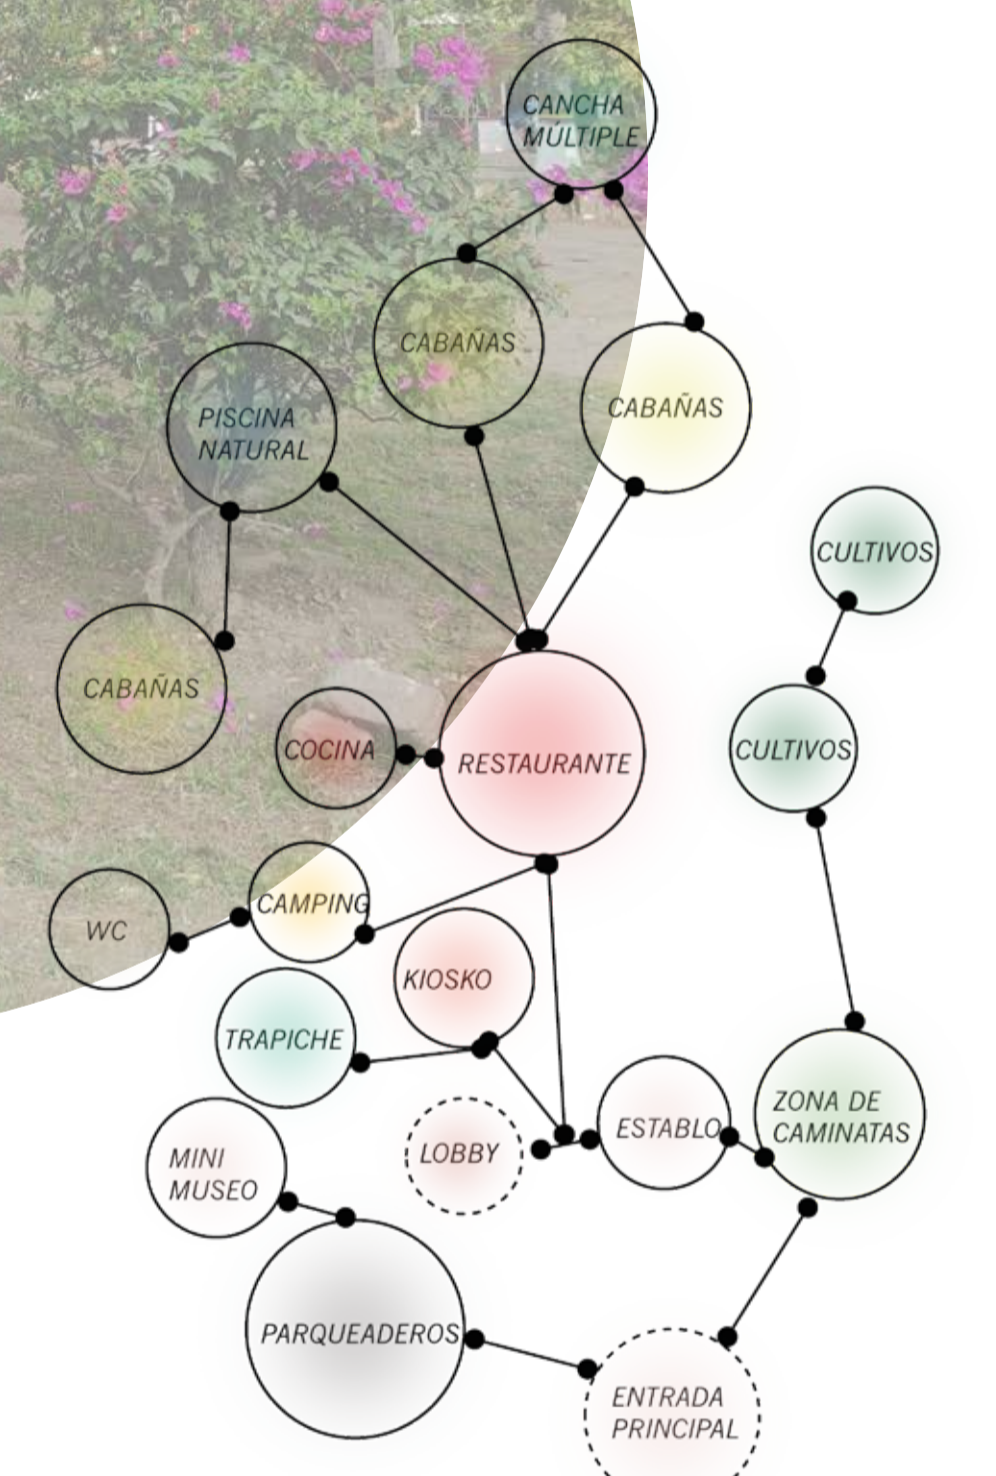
CANCHA MÚLTIPLE

CABAÑAS

CABAÑAS

PISCINA NATURAL

CULTIVOS

CABAÑAS

COCINA

RESTAURANTE

CULTIVOS

WC

CAMPING

KIOSKO

TRAPICHE

ZONA DE CAMINATAS

ESTABLO

LOBBY

MINI MUSEO

PARQUEADEROS

ENTRADA PRINCIPAL